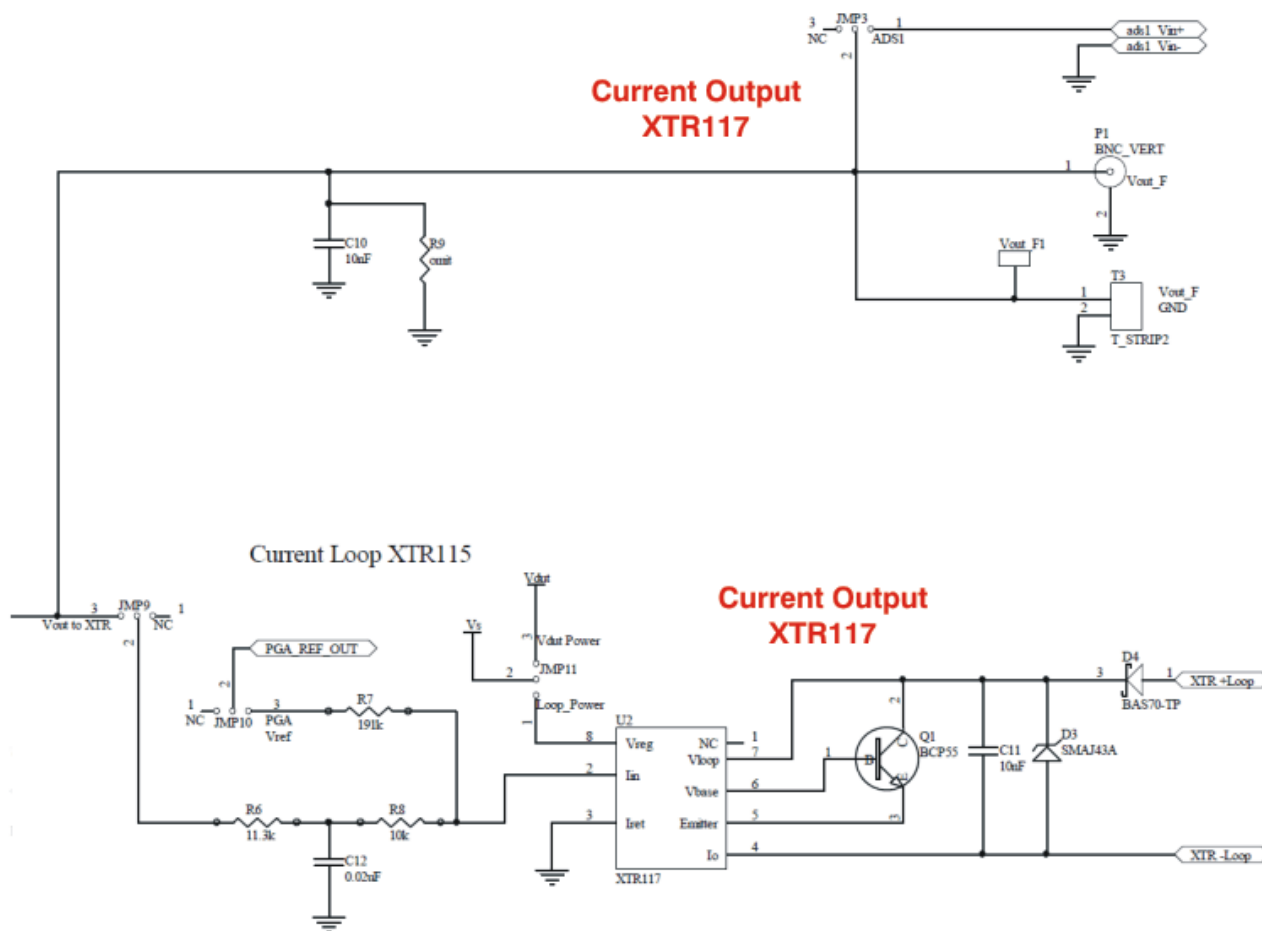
3 JMP3 1
NC 2 ADS1
ads1_Vin+
ads1_Vin-

Current Output
XTR117

P1
BNC_VERT
1
Vout_F
2

C10
10nF

R9
omit

Vout_F1

T3
1
2
Vout_F
GND
T_STRIP2

Current Loop XTR115

Vdut
3 Vdut Power
Vs
2
JMP11
1
Loop_Power

Current Output
XTR117

3 JMP9 1
Vout to XTR NC
2

PGA_REF_OUT
2
1 3
NC JMP10 PGA
Vref

R7
191k

R6
11.3k

R8
10k

C12
0.02uF

U2
8 Vreg NC 1
Vloop 7
2 Iin
Vbase 6
3 Iret Emitter 5
Io 4
XTR117

1
2
3
Q1
BCP55
B

C11
10nF

D3
SMAJ43A

3 D4 1
BAS70-TP
XTR +Loop

XTR -Loop